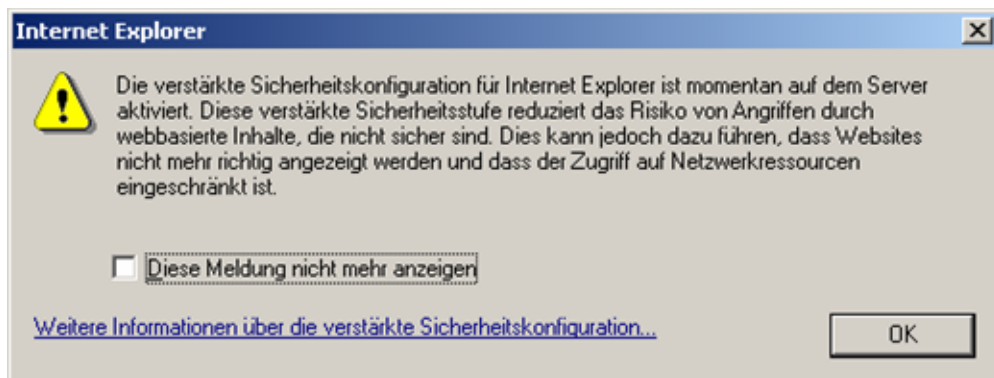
Internet Explorer

Die verstärkte Sicherheitskonfiguration für Internet Explorer ist momentan auf dem Server aktiviert. Diese verstärkte Sicherheitsstufe reduziert das Risiko von Angriffen durch webbasierte Inhalte, die nicht sicher sind. Dies kann jedoch dazu führen, dass Websites nicht mehr richtig angezeigt werden und dass der Zugriff auf Netzwerkressourcen eingeschränkt ist.

Diese Meldung nicht mehr anzeigen

Weitere Informationen über die verstärkte Sicherheitskonfiguration...

OK